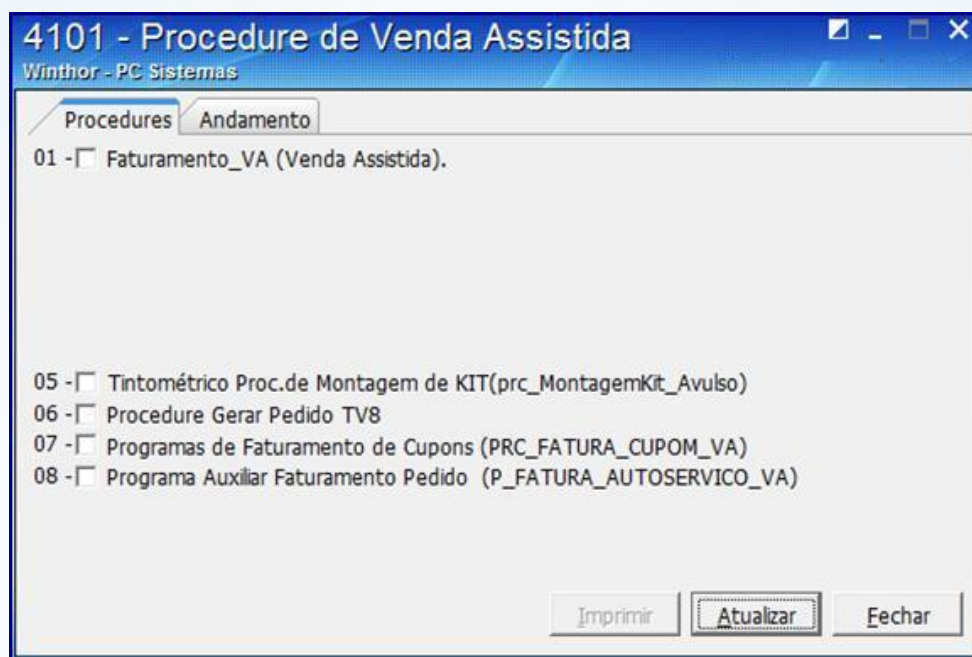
4101 - Procedure de Venda Assistida
Winthor - PC Sistemas

Procedures | Andamento

01 - Faturamento_VA (Venda Assistida).

05 - Tintométrico Proc.de Montagem de KIT(prc_MontagemKit_Avulso)
06 - Procedure Gerar Pedido TV8
07 - Programas de Faturamento de Cupons (PRC_FATURA_CUPOM_VA)
08 - Programa Auxiliar Faturamento Pedido (P_FATURA_AUTOSERVICO_VA)

Imprimir | Atualizar | Fechar